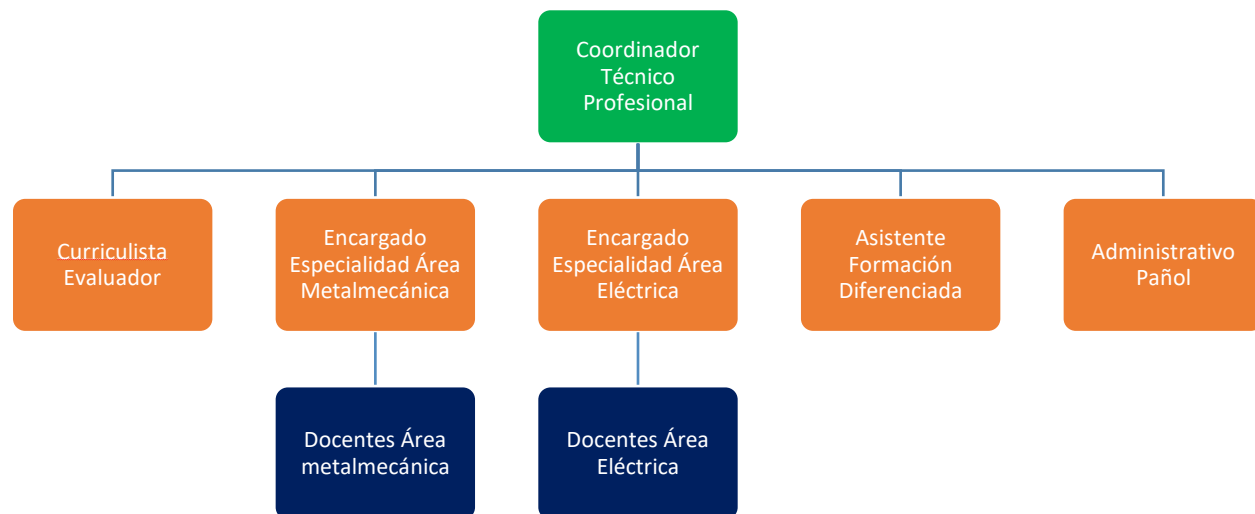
Coordinador Técnico Profesional

Curriculista Evaluador

Encargado Especialidad Área Metalmecánica

Encargado Especialidad Área Eléctrica

Asistente Formación Diferenciada

Administrativo Pañol

Docentes Área metalmecánica

Docentes Área Eléctrica